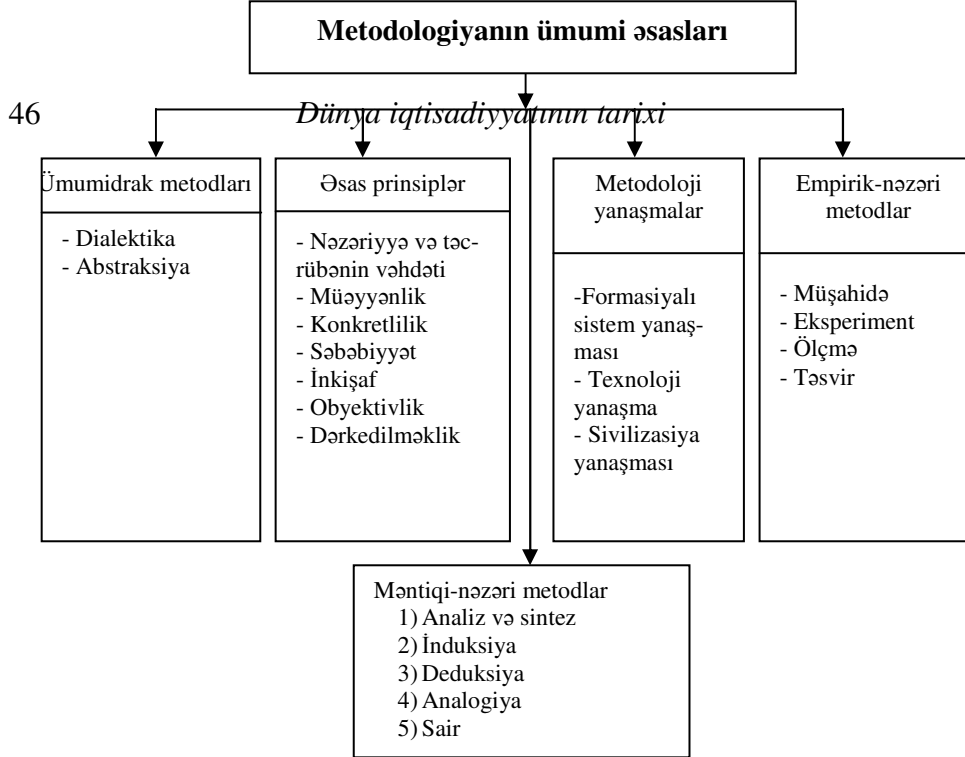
Metodologiyanın ümumi əsasları

46 Dünya iqtisadiyyatının tarixi

Ümumidrak metodları

- Dialektika
- Abstraksiya

Əsas prinsiplər

- Nəzəriyyə və təcrübənin vəhdəti
- Müəyyənlik
- Konkretlilik
- Səbəbiyyət
- İnkişaf
- Obyektivlik
- Dərkedilməklik

Metodoloji yanaşmalar

-Formasiyalı sistem yanaşması
- Texnoloji yanaşma
- Sivilizasiya yanaşması

Empirik-nəzəri metodlar

- Müşahidə
- Eksperiment
- Ölçmə
- Təsvir

Məntiqi-nəzəri metodlar
1) Analiz və sintez
2) İnduksiya
3) Deduksiya
4) Analogiya
5) Sair